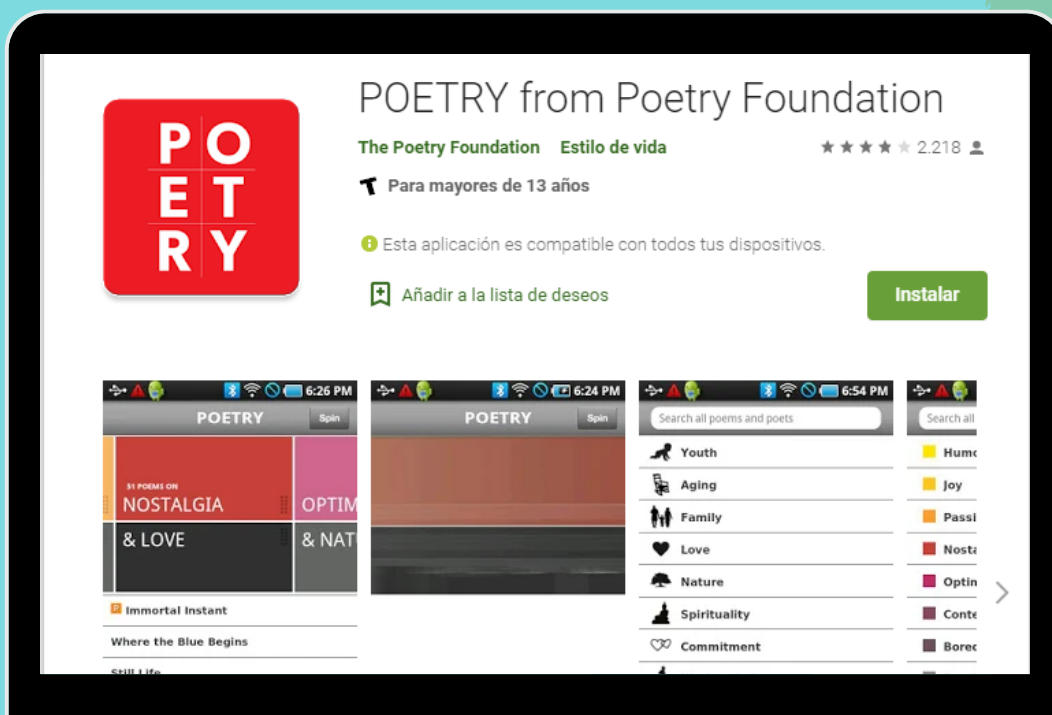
P O
E T
R Y

POETRY from Poetry Foundation

The Poetry Foundation Estilo de vida

2.218

Para mayores de 13 años

Esta aplicación es compatible con todos tus dispositivos.

Añadir a la lista de deseos

Instalar

6:26 PM
POETRY
Spin
51 POEMS ON
NOSTALGIA
& LOVE
OPTIM
& NAT
Immortal Instant
Where the Blue Begins
Still Life

6:24 PM
POETRY
Spin

6:54 PM
Search all poems and poets
Youth
Aging
Family
Love
Nature
Spirituality
Commitment

Search all
Humo
Joy
Passi
Nosta
Optin
Conte
Borec